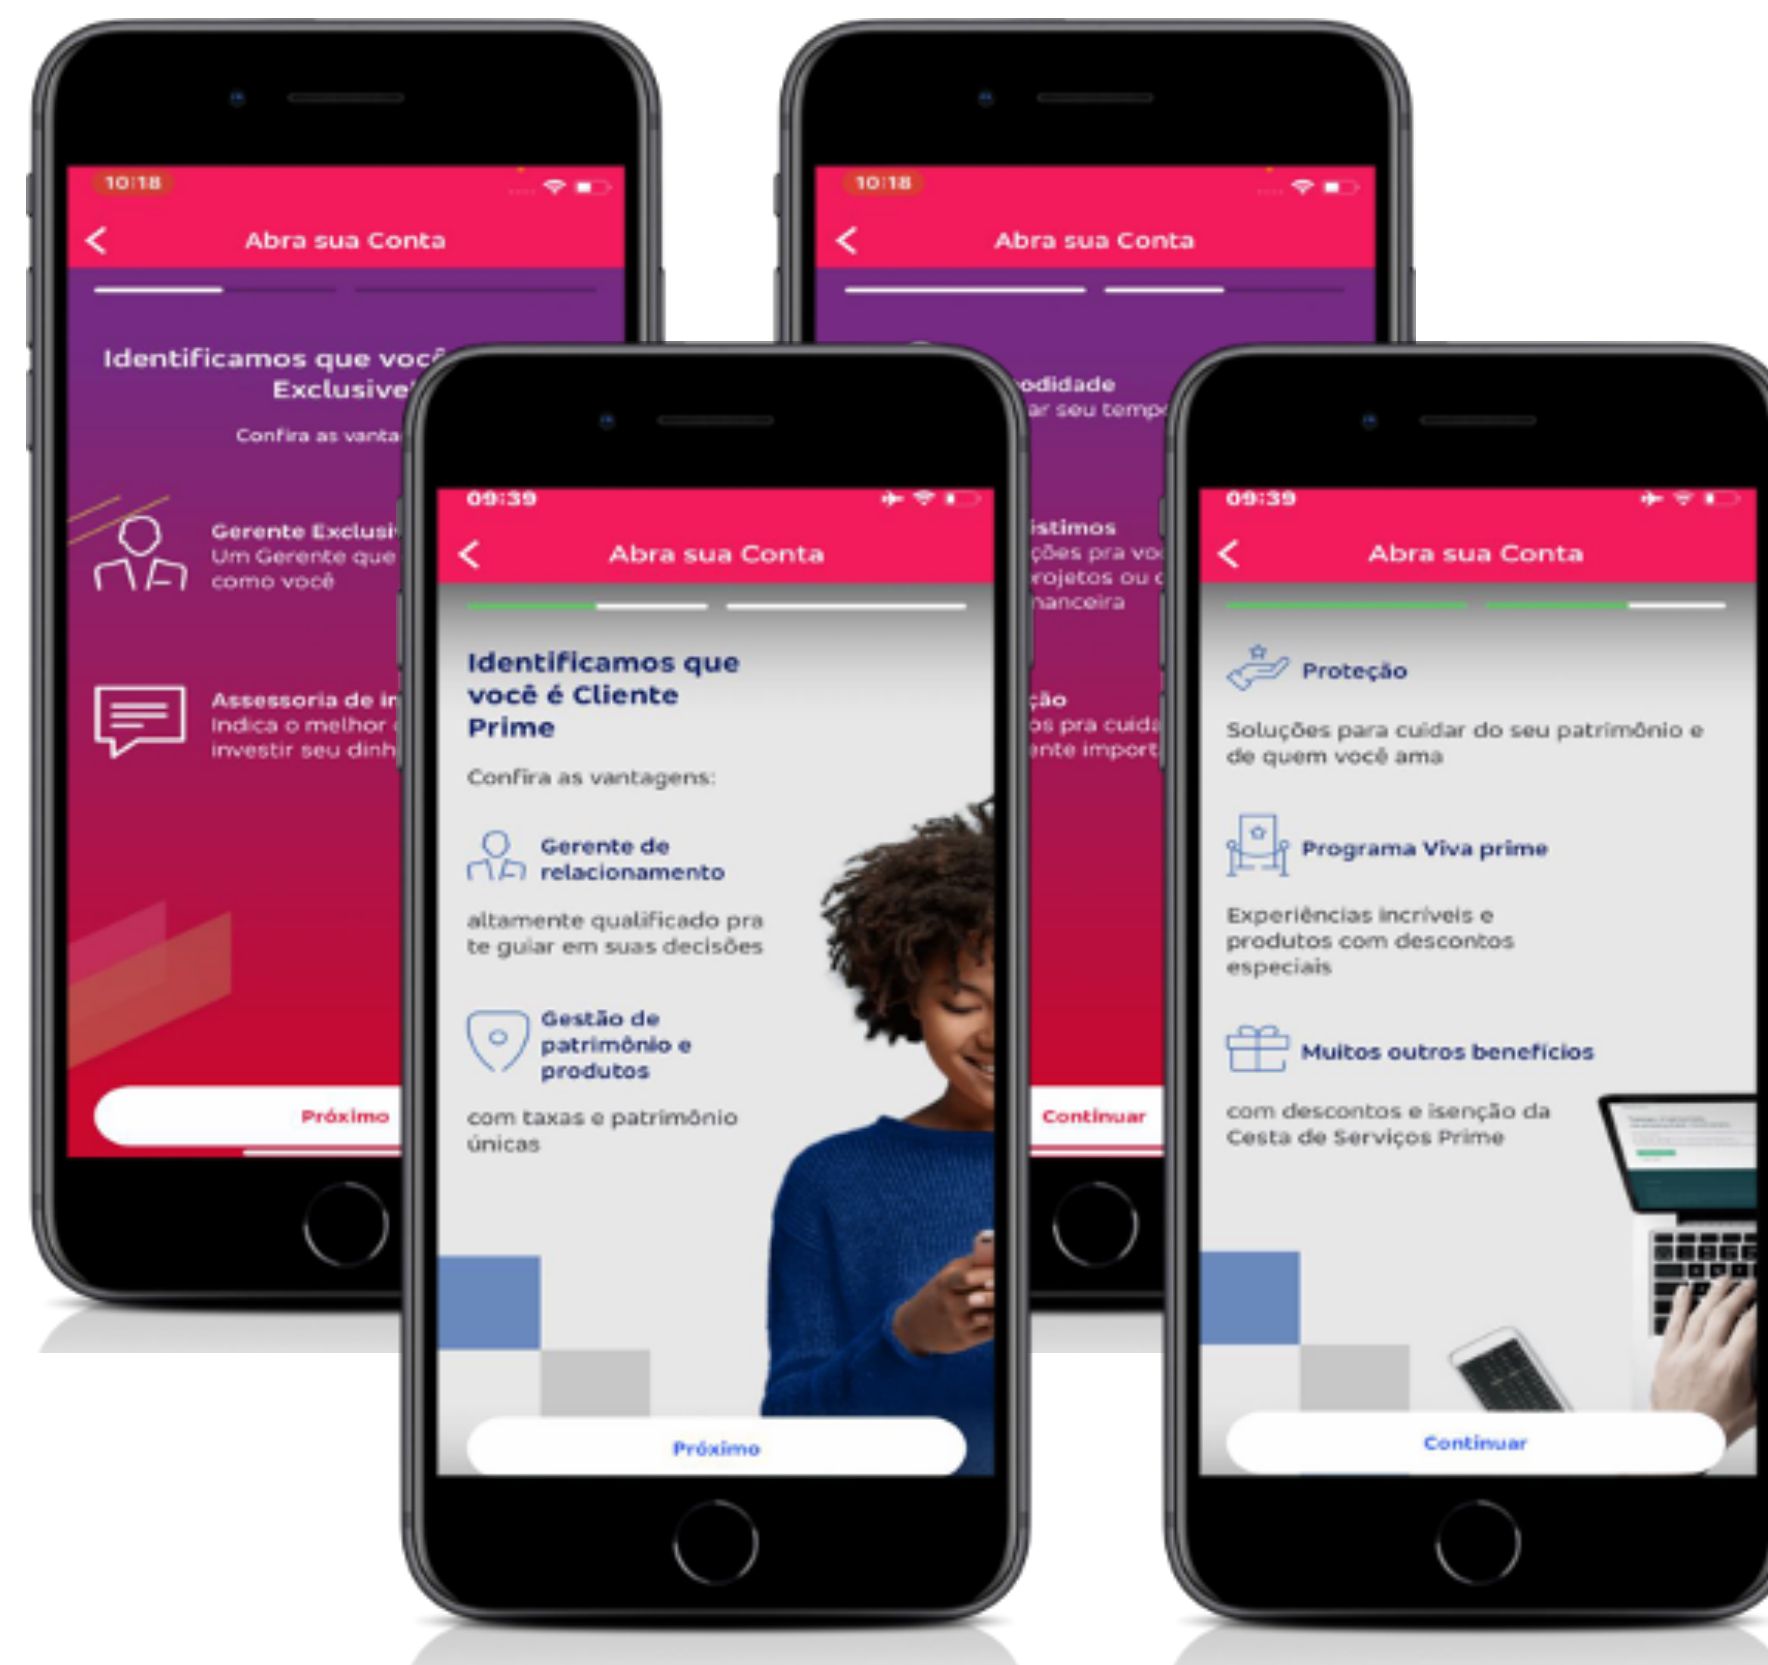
10:18

Abra sua Conta

Identificamos que voc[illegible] Exclusive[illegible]

Confira as vanta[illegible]

Gerente Exclusi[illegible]
Um Gerente que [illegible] como você

Assessoria de in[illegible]
Indica o melhor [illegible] investir seu dinh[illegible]

Próximo

10:18

Abra sua Conta

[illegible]odidade
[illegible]ar seu temp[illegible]

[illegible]istimos
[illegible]ções pra vo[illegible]
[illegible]rojetos ou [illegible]
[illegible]nanceira

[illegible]ção
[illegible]os pra cuida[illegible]
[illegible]ente import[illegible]

Continuar

09:39

Abra sua Conta

Identificamos que você é Cliente Prime

Confira as vantagens:

Gerente de relacionamento

altamente qualificado pra te guiar em suas decisões

Gestão de patrimônio e produtos

com taxas e patrimônio únicas

Próximo

09:39

Abra sua Conta

Proteção

Soluções para cuidar do seu patrimônio e de quem você ama

Programa Viva prime

Experiências incríveis e produtos com descontos especiais

Muitos outros benefícios

com descontos e isenção da Cesta de Serviços Prime

Continuar